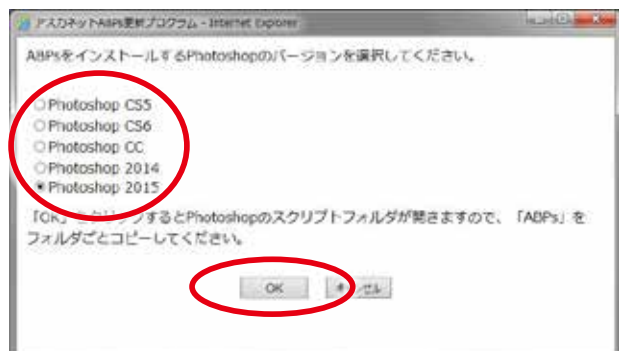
アスカネットABPs更新プログラム - Internet Explorer

ABPsをインストールするPhotoshopのバージョンを選択してください。

Photoshop CS5
Photoshop CS6
Photoshop CC
Photoshop 2014
Photoshop 2015

「OK」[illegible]するとPhotoshopのスクリプトフォルダが開きますので、「ABPs」をフォルダごとコピーしてください。

OK
キャンセル